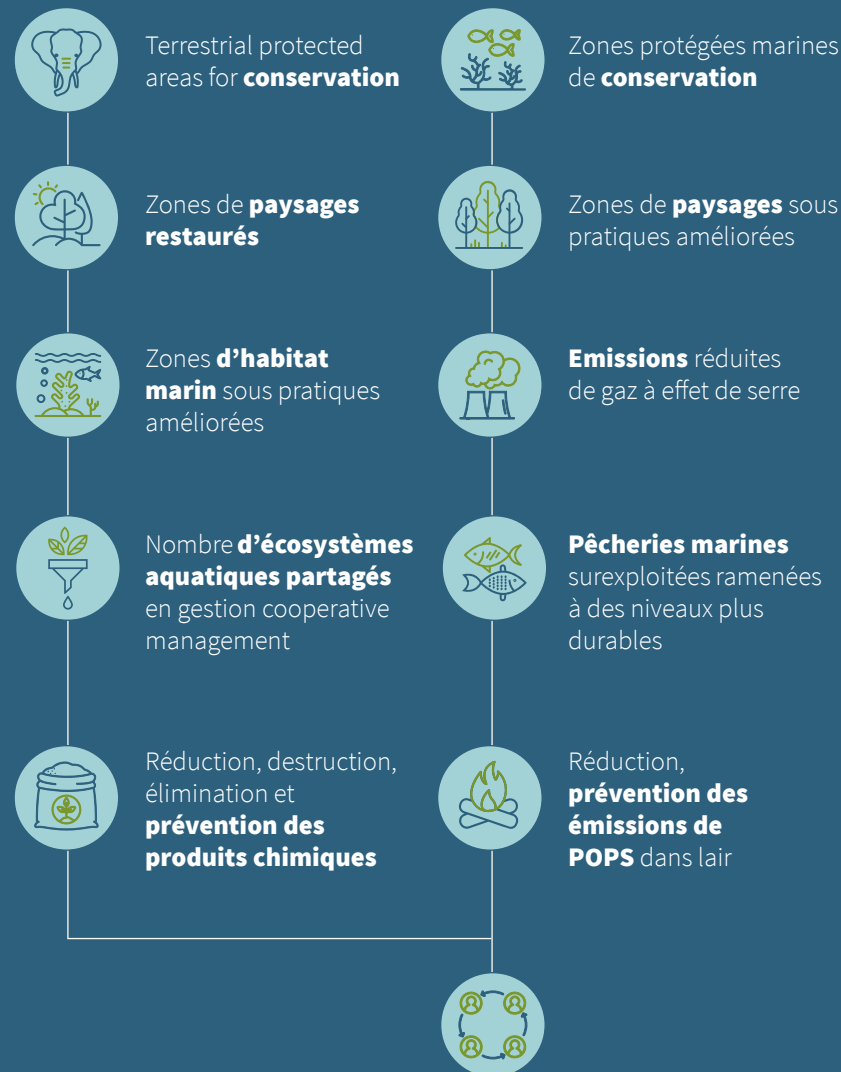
Terrestrial protected areas for **conservation**

Zones de **paysages restaurés**

Zones **d'habitat marin** sous pratiques améliorées

Nombre **d'écosystèmes aquatiques partagés** en gestion cooperative management

Réduction, destruction, élimination et **prévention des produits chimiques**

Zones protégées marines de **conservation**

Zones de **paysages** sous pratiques améliorées

**Emissions** réduites de gaz à effet de serre

**Pêcheries marines** surexploitées ramenées à des niveaux plus durables

Réduction, **prévention des émissions de POPS** dans lair